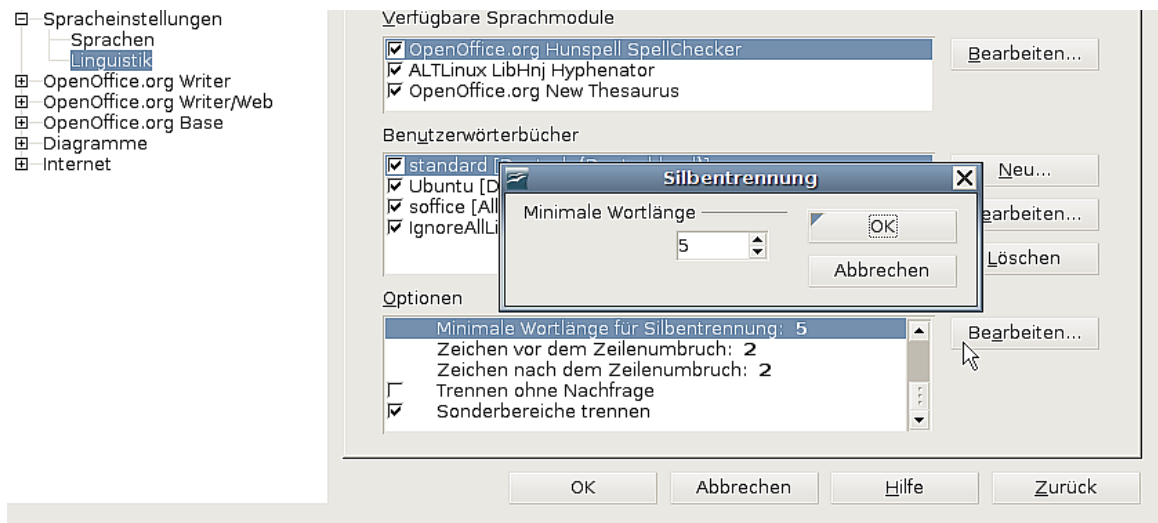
⊟ Spracheinstellungen
Sprachen
Linguistik
⊞ OpenOffice.org Writer
⊞ OpenOffice.org Writer/Web
⊞ OpenOffice.org Base
⊞ Diagramme
⊞ Internet

Verfügbare Sprachmodule

☑ OpenOffice.org Hunspell SpellChecker
☑ ALTLinux LibHnj Hyphenator
☑ OpenOffice.org New Thesaurus

Bearbeiten...

Benutzerwörterbücher

☑ standard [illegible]
☑ Ubuntu [D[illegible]
☑ soffice [All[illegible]
☑ IgnoreAllLi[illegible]

Neu...
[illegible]earbeiten...
Löschen

Silbentrennung

Minimale Wortlänge

5

OK
Abbrechen

Optionen

Minimale Wortlänge für Silbentrennung: 5
Zeichen vor dem Zeilenumbruch: 2
Zeichen nach dem Zeilenumbruch: 2
☐ Trennen ohne Nachfrage
☑ Sonderbereiche trennen

Bearbeiten...

OK
Abbrechen
Hilfe
Zurück